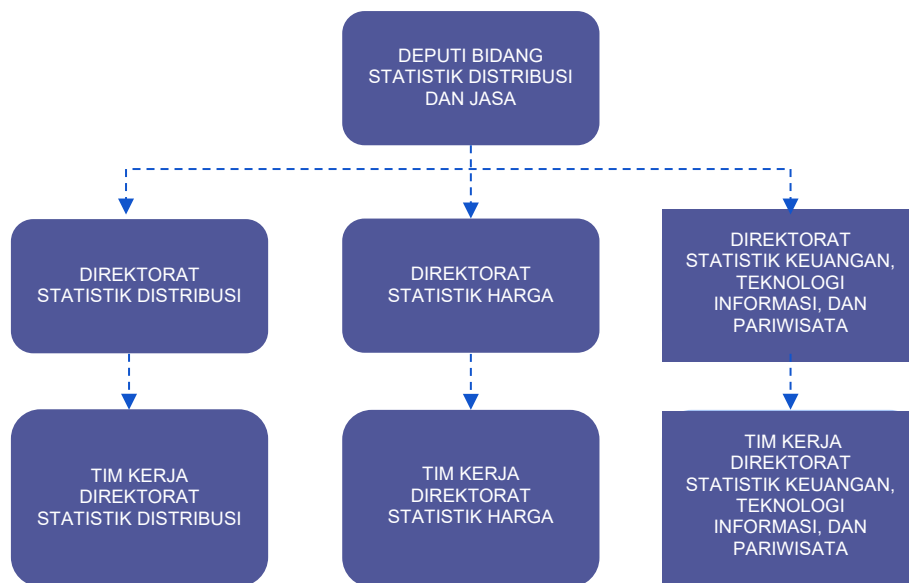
DEPUTI BIDANG STATISTIK DISTRIBUSI DAN JASA

DIREKTORAT STATISTIK DISTRIBUSI

DIREKTORAT STATISTIK HARGA

DIREKTORAT STATISTIK KEUANGAN, TEKNOLOGI INFORMASI, DAN PARIWISATA

TIM KERJA DIREKTORAT STATISTIK DISTRIBUSI

TIM KERJA DIREKTORAT STATISTIK HARGA

TIM KERJA DIREKTORAT STATISTIK KEUANGAN, TEKNOLOGI INFORMASI, DAN PARIWISATA